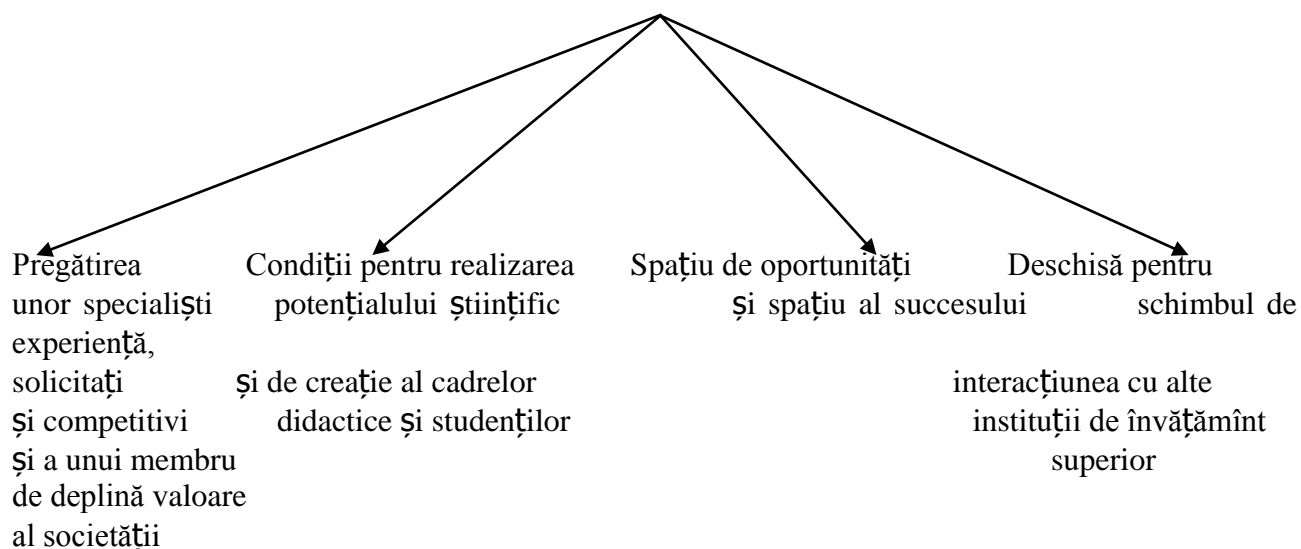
Pregătirea unor specialişti solicitaţi şi competitivi şi a unui membru de deplină valoare al societăţii

Condiţii pentru realizarea potenţialului ştiinţific şi de creaţie al cadrelor didactice şi studenţilor

Spaţiu de oportunităţi şi spaţiu al succesului

Deschisă pentru schimbul de experienţă, interacţiunea cu alte instituţii de învăţămînt superior